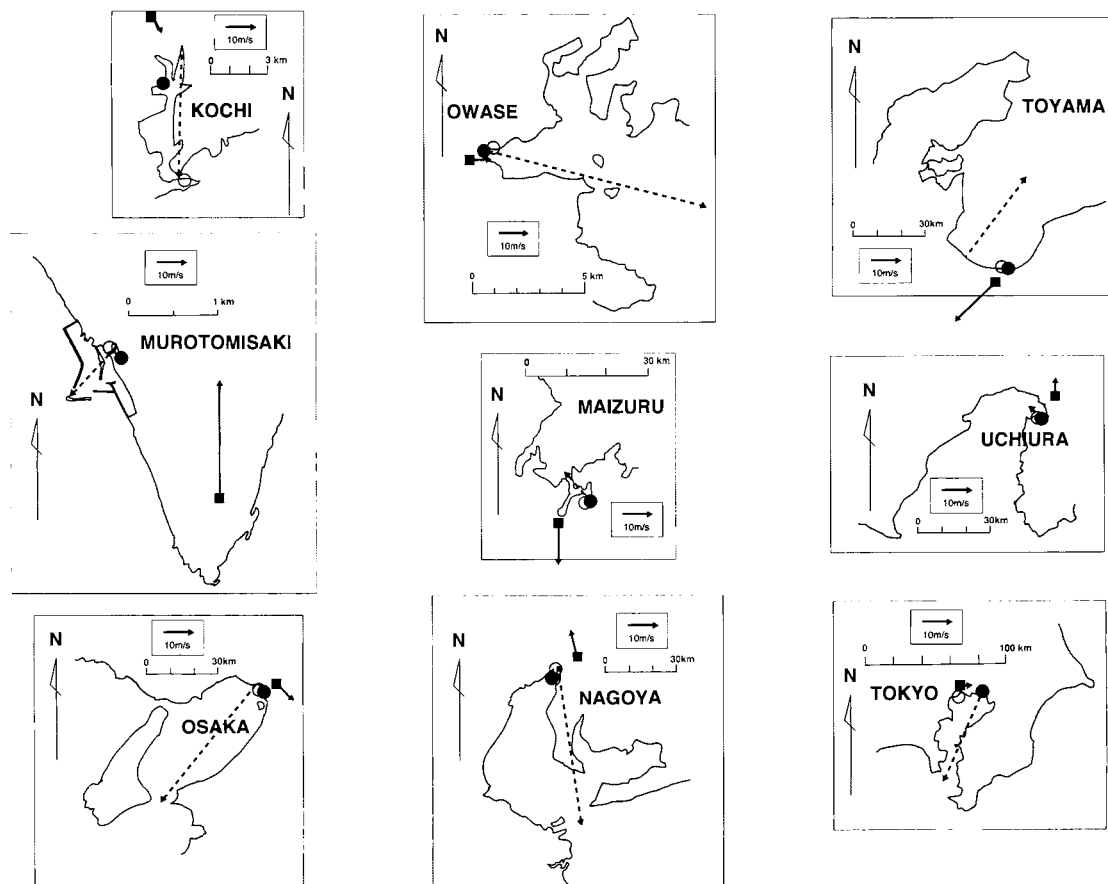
10m/s
0 3 km
KOCHI
N

N
OWASE
10m/s
0 5 km

N
TOYAMA
0 30km
10m/s

10m/s
0 1 km
MUROTOMISAKI
N

0 30 km
N
MAIZURU
10m/s

N
UCHIURA
10m/s
0 30km

N
10m/s
0 30km
OSAKA

N
10m/s
0 30km
NAGOYA

10m/s
0 100 km
N
TOKYO